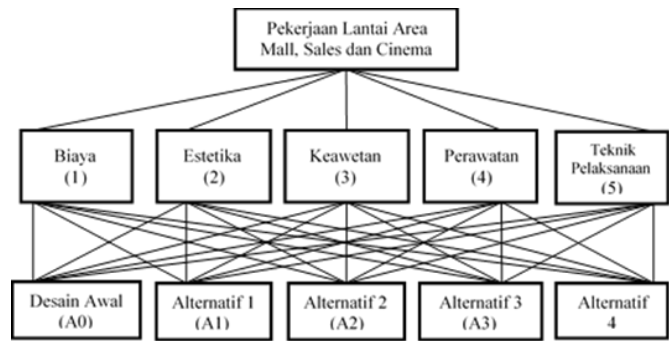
Pekerjaan Lantai Area Mall, Sales dan Cinema

Biaya (1)

Estetika (2)

Keawetan (3)

Perawatan (4)

Teknik Pelaksanaan (5)

Desain Awal (A0)

Alternatif 1 (A1)

Alternatif 2 (A2)

Alternatif 3 (A3)

Alternatif 4